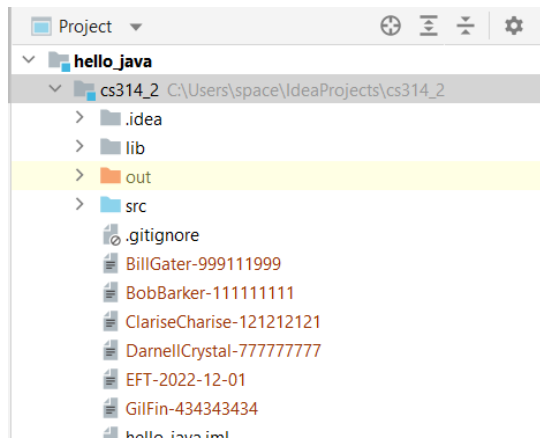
Project

hello_java
cs314_2 C:\Users\space\IdeaProjects\cs314_2
.idea
lib
out
src
.gitignore
BillGater-999111999
BobBarker-111111111
ClariseCharise-121212121
DarnellCrystal-777777777
EFT-2022-12-01
GilFin-434343434
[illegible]